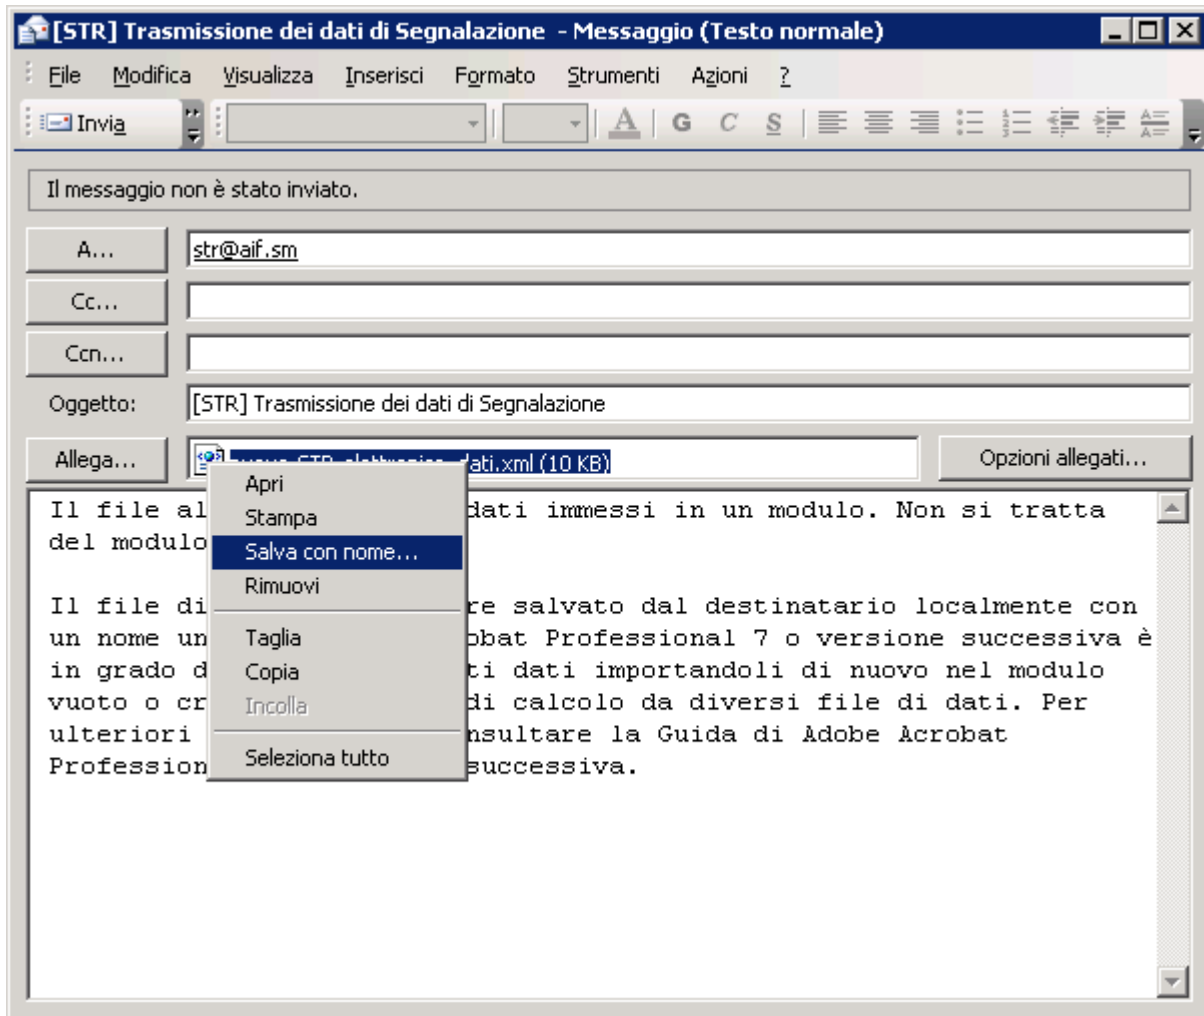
[STR] Trasmissione dei dati di Segnalazione - Messaggio (Testo normale)

File Modifica Visualizza Inserisci Formato Strumenti Azioni ?

Invia

A G C S

Il messaggio non è stato inviato.

A... str@aif.sm

Cc...

Ccn...

Oggetto: [STR] Trasmissione dei dati di Segnalazione

Allega... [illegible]ati.xml (10 KB)

Opzioni allegati...

Il file al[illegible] dati immessi in un modulo. Non si tratta del modulo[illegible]

Il file di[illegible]re salvato dal destinatario localmente con un nome un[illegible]obat Professional 7 o versione successiva è in grado d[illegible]ti dati importandoli di nuovo nel modulo vuoto o cr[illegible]di calcolo da diversi file di dati. Per ulteriori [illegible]nsultare la Guida di Adobe Acrobat Profession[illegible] successiva.

Apri
Stampa
Salva con nome...
Rimuovi
Taglia
Copia
Incolla
Seleziona tutto